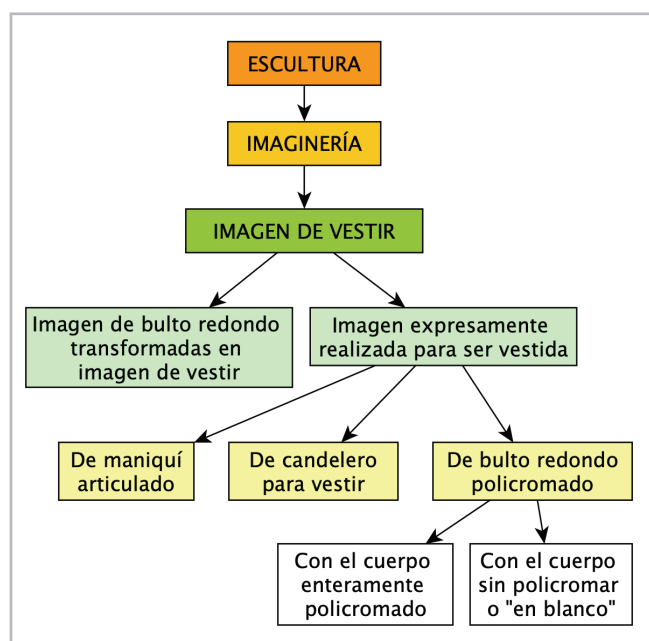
ESCULTURA

IMAGINERÍA

IMAGEN DE VESTIR

Imagen de bulto redondo transformadas en imagen de vestir

Imagen expresamente realizada para ser vestida

De maniquí articulado

De candelero para vestir

De bulto redondo policromado

Con el cuerpo enteramente policromado

Con el cuerpo sin policromar o "en blanco"